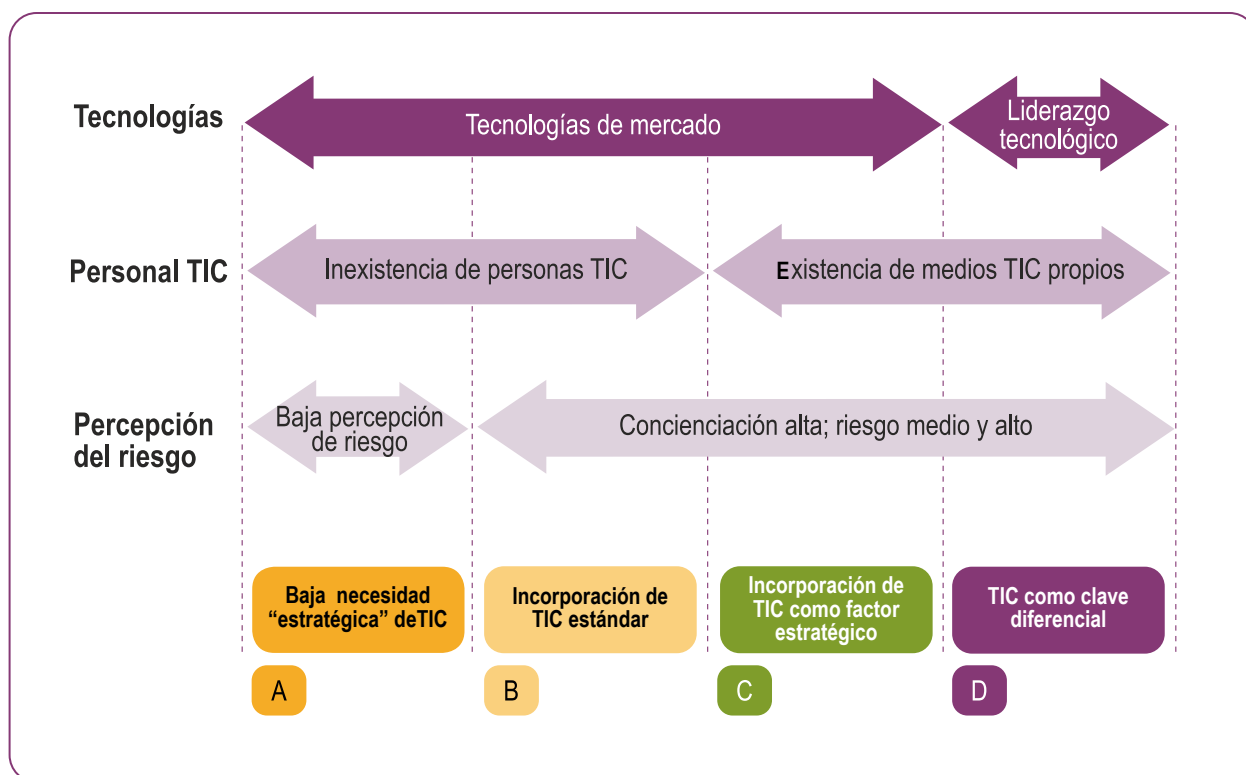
Tecnologías

Tecnologías de mercado

Liderazgo tecnológico

Personal TIC

Inexistencia de personas TIC

Existencia de medios TIC propios

Percepción del riesgo

Baja percepción de riesgo

Concienciación alta; riesgo medio y alto

Baja necesidad "estratégica" deTIC

Incorporación de TIC estándar

Incorporación de TIC como factor estratégico

TIC como clave diferencial

A

B

C

D